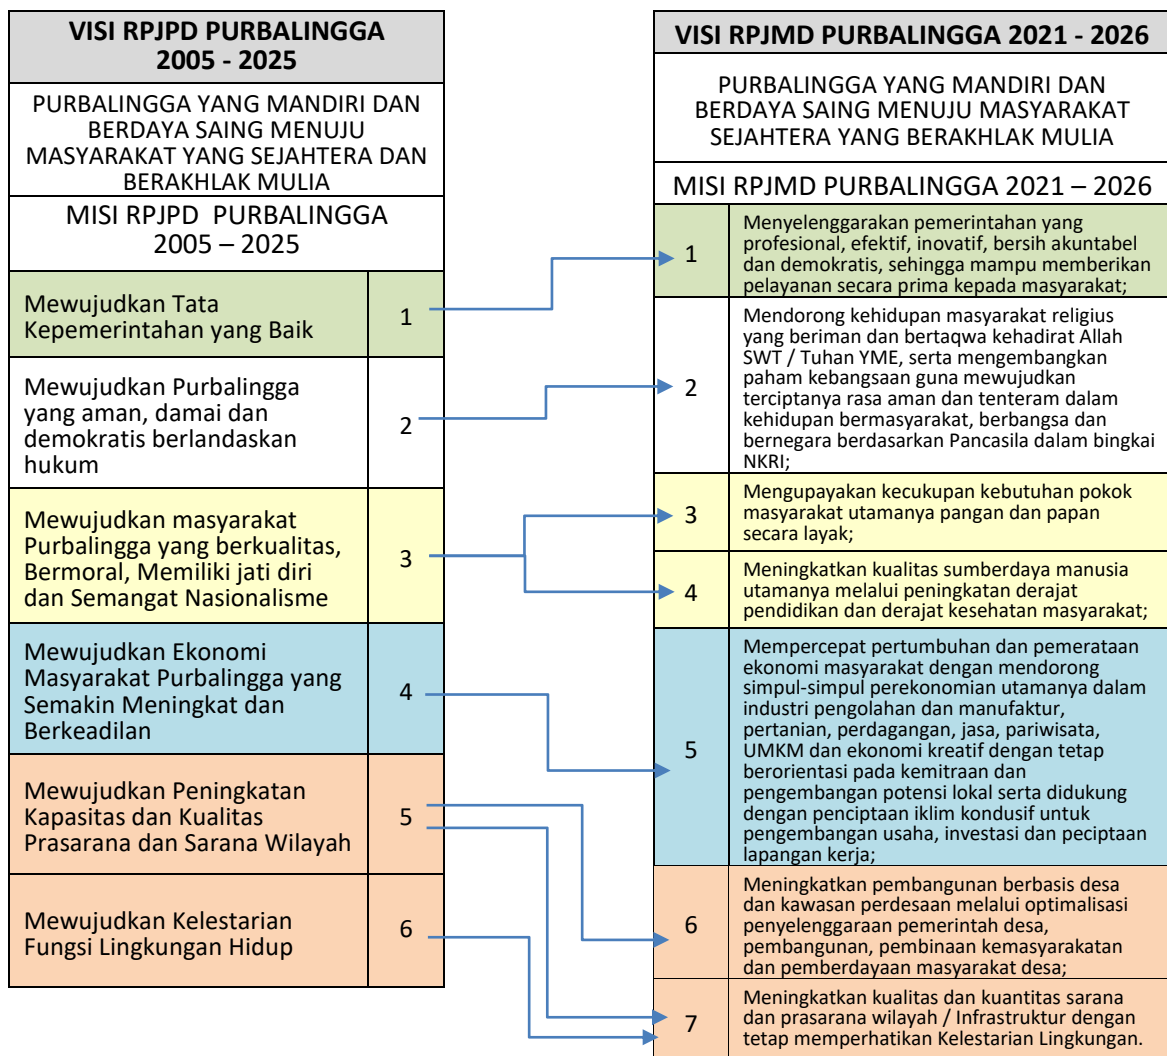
VISI RPJPD PURBALINGGA 2005 - 2025

PURBALINGGA YANG MANDIRI DAN BERDAYA SAING MENUJU MASYARAKAT YANG SEJAHTERA DAN BERAKHLAK MULIA

MISI RPJPD PURBALINGGA 2005 – 2025

| | |
|---|---|
| Mewujudkan Tata Kepemerintahan yang Baik | 1 |
| Mewujudkan Purbalingga yang aman, damai dan demokratis berlandaskan hukum | 2 |
| Mewujudkan masyarakat Purbalingga yang berkualitas, Bermoral, Memiliki jati diri dan Semangat Nasionalisme | 3 |
| Mewujudkan Ekonomi Masyarakat Purbalingga yang Semakin Meningkat dan Berkeadilan | 4 |
| Mewujudkan Peningkatan Kapasitas dan Kualitas Prasarana dan Sarana Wilayah | 5 |
| Mewujudkan Kelestarian Fungsi Lingkungan Hidup | 6 |

VISI RPJMD PURBALINGGA 2021 - 2026

PURBALINGGA YANG MANDIRI DAN BERDAYA SAING MENUJU MASYARAKAT SEJAHTERA YANG BERAKHLAK MULIA

MISI RPJMD PURBALINGGA 2021 – 2026

| | |
|---|---|
| 1 | Menyelenggarakan pemerintahan yang profesional, efektif, inovatif, bersih akuntabel dan demokratis, sehingga mampu memberikan pelayanan secara prima kepada masyarakat; |
| 2 | Mendorong kehidupan masyarakat religius yang beriman dan bertaqwa kehadirat Allah SWT / Tuhan YME, serta mengembangkan paham kebangsaan guna mewujudkan terciptanya rasa aman dan tenteram dalam kehidupan bermasyarakat, berbangsa dan bernegara berdasarkan Pancasila dalam bingkai NKRI; |
| 3 | Mengupayakan kecukupan kebutuhan pokok masyarakat utamanya pangan dan papan secara layak; |
| 4 | Meningkatkan kualitas sumberdaya manusia utamanya melalui peningkatan derajat pendidikan dan derajat kesehatan masyarakat; |
| 5 | Mempercepat pertumbuhan dan pemerataan ekonomi masyarakat dengan mendorong simpul-simpul perekonomian utamanya dalam industri pengolahan dan manufaktur, pertanian, perdagangan, jasa, pariwisata, UMKM dan ekonomi kreatif dengan tetap berorientasi pada kemitraan dan pengembangan potensi lokal serta didukung dengan penciptaan iklim kondusif untuk pengembangan usaha, investasi dan peciptaan lapangan kerja; |
| 6 | Meningkatkan pembangunan berbasis desa dan kawasan perdesaan melalui optimalisasi penyelenggaraan pemerintah desa, pembangunan, pembinaan kemasyarakatan dan pemberdayaan masyarakat desa; |
| 7 | Meningkatkan kualitas dan kuantitas sarana dan prasarana wilayah / Infrastruktur dengan tetap memperhatikan Kelestarian Lingkungan. |